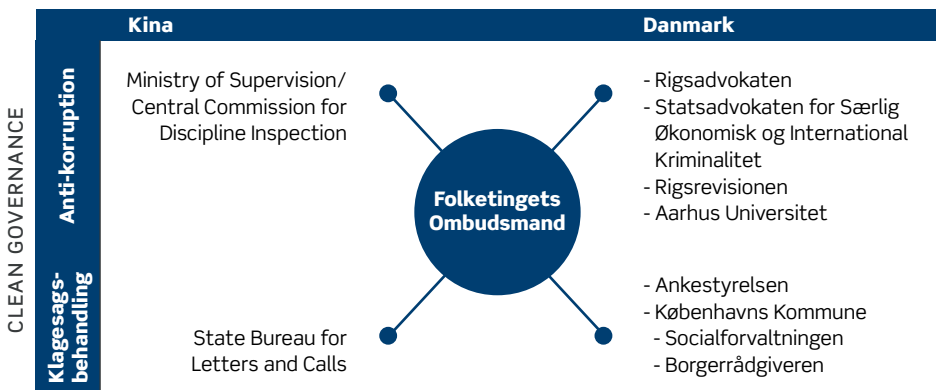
Kina

Danmark

CLEAN GOVERNANCE

Anti-korruption

Klagesagsbehandling

Ministry of Supervision/ Central Commission for Discipline Inspection

- Rigsadvokaten
- Statsadvokaten for Særlig Økonomisk og International Kriminalitet
- Rigsrevisionen
- Aarhus Universitet

Folketingets Ombudsmand

State Bureau for Letters and Calls

- Ankestyrelsen
- Københavns Kommune
- Socialforvaltningen
- Borgerrådgiveren